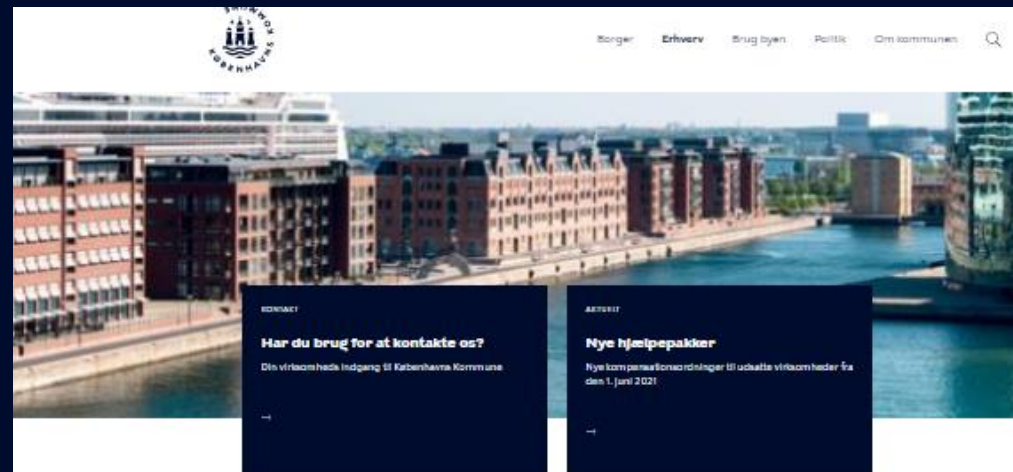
KØBENHAVNS KOMMUNE

Borger Erhverv Brug byen Politik Om kommunen

KONTAKT

Har du brug for at kontakte os?

Din virksomheds indgang til Københavns Kommune

→

AKTUELT

Nye hjælpepakker

Nye kompensationsordninger til udsatte virksomheder fra den 1. juni 2021

→